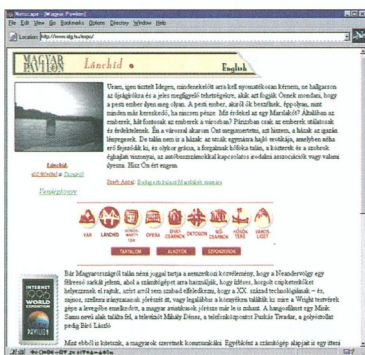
Netscape - [Magyar Pavilon]

File Edit View Go Bookmarks Options Directory Window Help

Location: http://www.elg.hu/expo/

MAGYAR PAVILON Lánchíd English

Uram, igen tisztelt Hölgyem, mindenekelőtt arra kell nyomatékosan kérnem, ne hallgasson az újságírókra és a jelen meglepődő tehetségekre, akik azt fogják Önnek mondani, hogy a pesti ember éppen az ország egyetlen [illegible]. A pesti ember, akiről ők beszélnek, éppolyan, mint minden más kereskedő, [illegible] pénze. Mit érdekel az egy Marslakót? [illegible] az emberek, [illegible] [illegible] emberek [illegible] emberek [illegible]. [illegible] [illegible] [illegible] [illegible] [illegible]. Én a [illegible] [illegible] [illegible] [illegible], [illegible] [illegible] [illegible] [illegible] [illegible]. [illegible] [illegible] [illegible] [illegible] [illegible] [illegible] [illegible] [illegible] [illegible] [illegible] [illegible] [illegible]. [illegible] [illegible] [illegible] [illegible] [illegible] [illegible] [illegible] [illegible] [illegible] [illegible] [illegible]. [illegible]

Lánchíd

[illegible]

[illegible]

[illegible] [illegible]

VÁR LÁNCHÍD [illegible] OPERA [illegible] OKTOGON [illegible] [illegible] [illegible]

TARTALOM ALKOTÓK SZPONZOROK

INTERNET 1996 WORLD EXPOSITION

Bár Magyarországról talán nem juggal tartja a szenzációt közelebbiek, hogy a Neanderv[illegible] egy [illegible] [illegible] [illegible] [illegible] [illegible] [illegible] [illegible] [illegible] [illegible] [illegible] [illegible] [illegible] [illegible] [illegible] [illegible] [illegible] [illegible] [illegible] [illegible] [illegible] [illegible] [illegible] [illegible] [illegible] Bíró László

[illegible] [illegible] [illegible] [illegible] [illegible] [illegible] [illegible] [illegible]

Document: Done